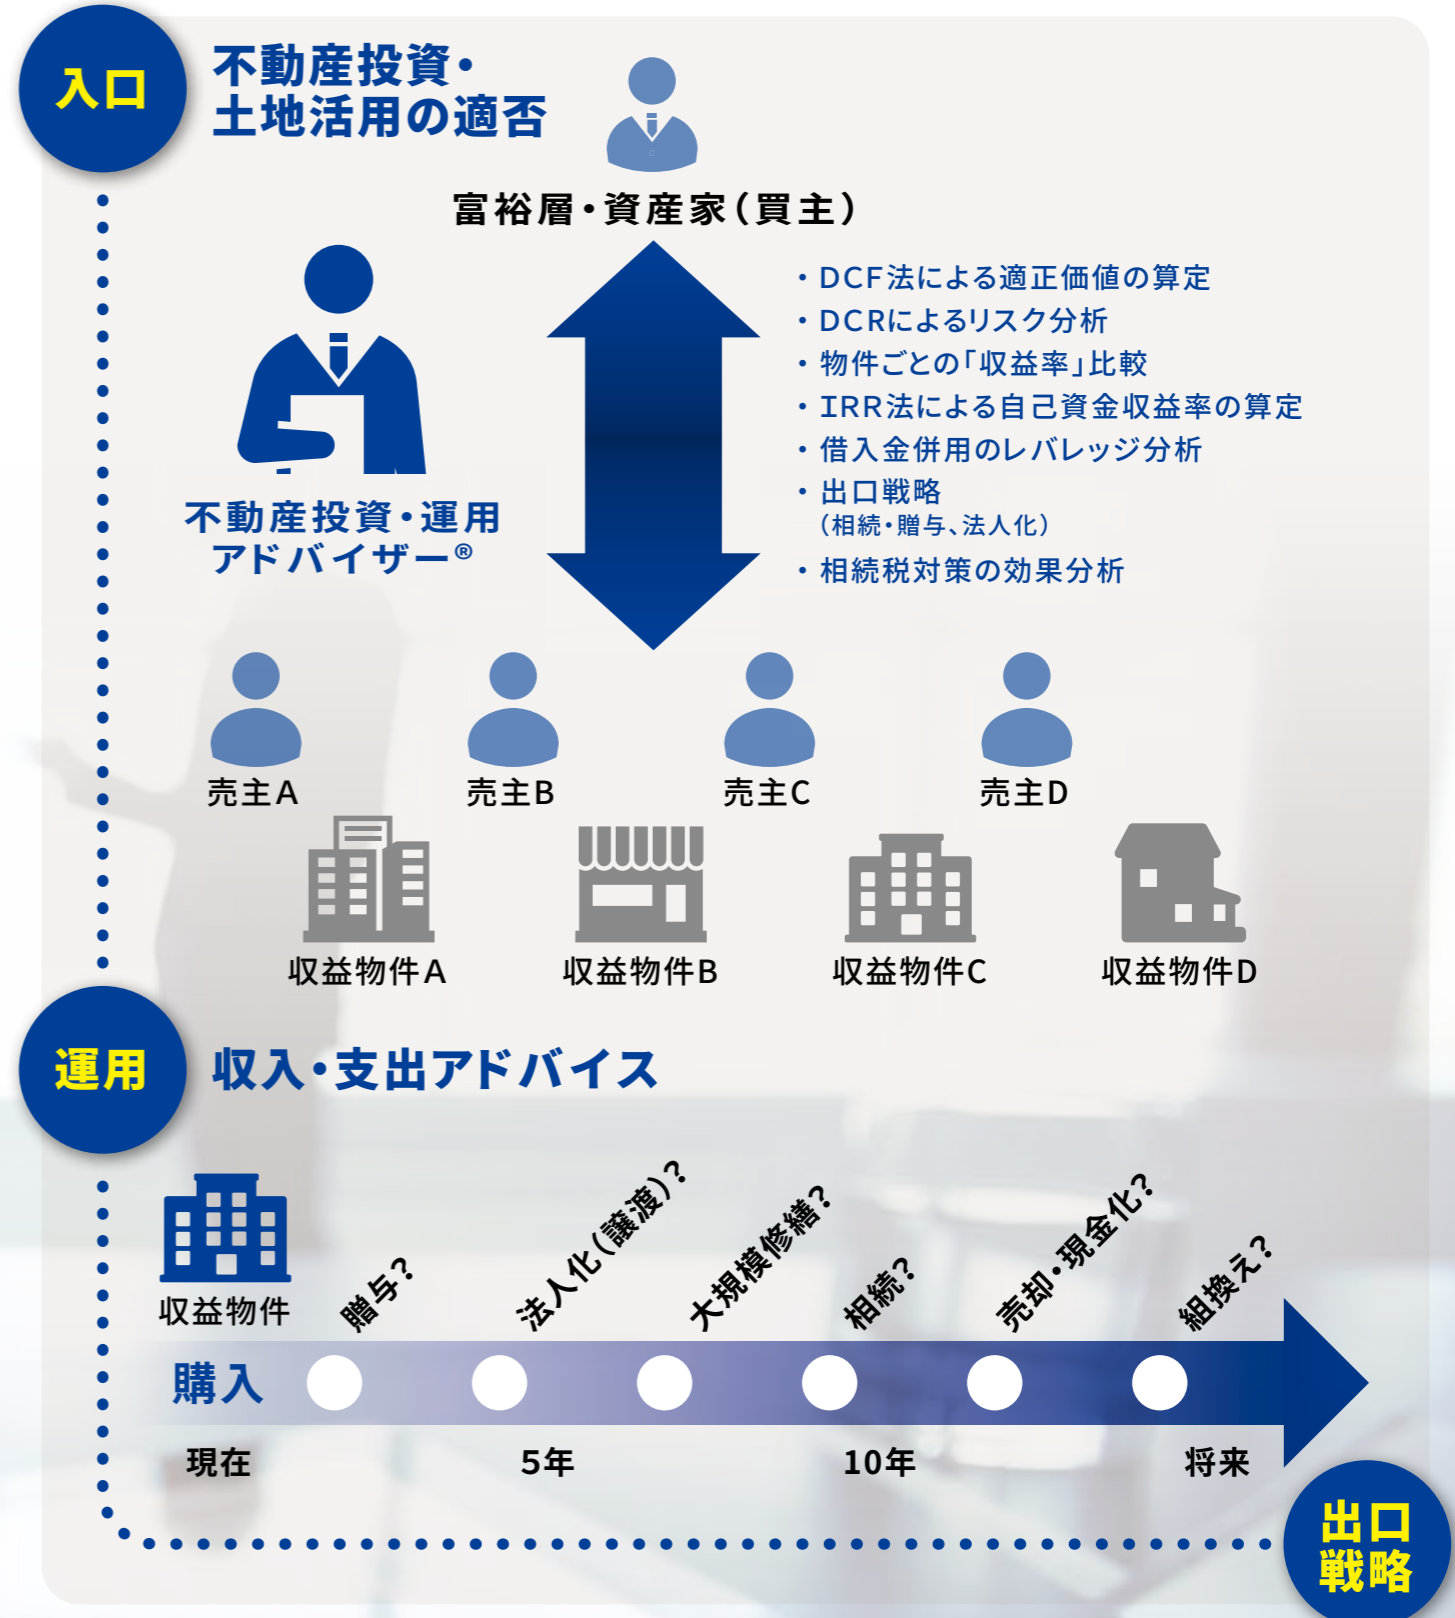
入口

不動産投資・土地活用の適否

富裕層・資産家（買主）

不動産投資・運用アドバイザー®

・DCF法による適正価値の算定
・DCRによるリスク分析
・物件ごとの「収益率」比較
・IRR法による自己資金収益率の算定
・借入金併用のレバレッジ分析
・出口戦略（相続・贈与、法人化）
・相続税対策の効果分析

売主A　売主B　売主C　売主D

収益物件A　収益物件B　収益物件C　収益物件D

運用

収入・支出アドバイス

収益物件

贈与？　法人化（譲渡）？　大規模修繕？　相続？　売却・現金化？　組換え？

購入

現在　5年　10年　将来

出口戦略